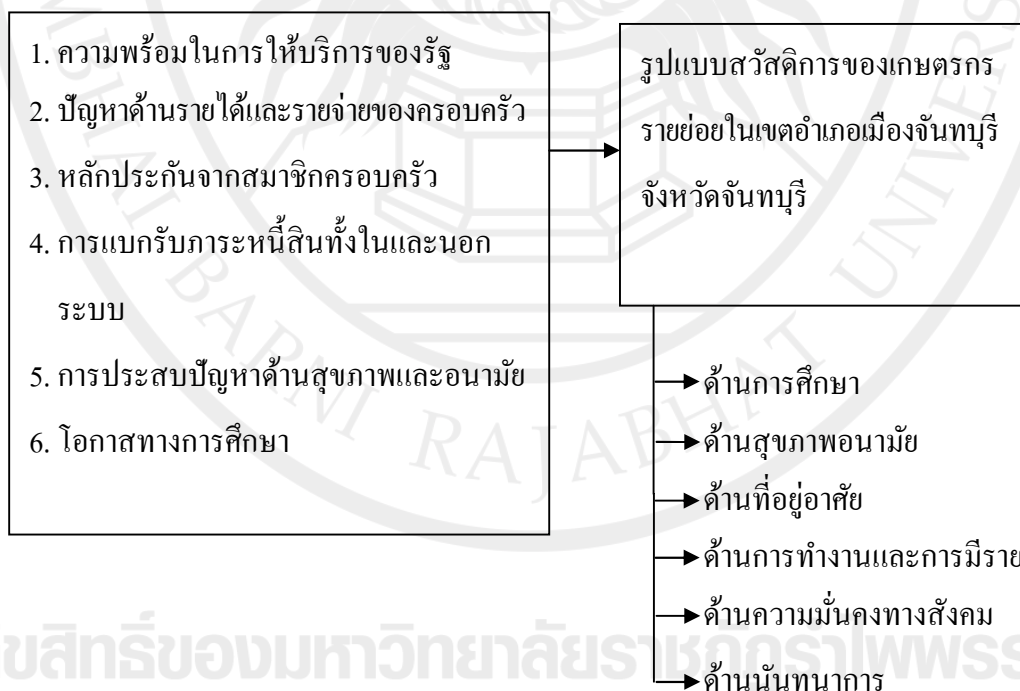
1. ความพร้อมในการให้บริการของรัฐ
2. ปัญหาด้านรายได้และรายจ่ายของครอบครัว
3. หลักประกันจากสมาชิกครอบครัว
4. การแบกรับภาระหนี้สินทั้งในและนอกระบบ
5. การประสบปัญหาด้านสุขภาพและอนามัย
6. โอกาสทางการศึกษา

รูปแบบสวัสดิการของเกษตรกรรายย่อยในเขตอำเภอเมืองจันทบุรี จังหวัดจันทบุรี

ด้านการศึกษา
ด้านสุขภาพอนามัย
ด้านที่อยู่อาศัย
ด้านการทำงานและการมีราย
ด้านความมั่นคงทางสังคม
ด้านนันทนาการ

BARAMI RAJABHAT UNIVERSITY
ขลิทธิ์ของมหาวิทยาลัยราชภัฏรำไพพรร